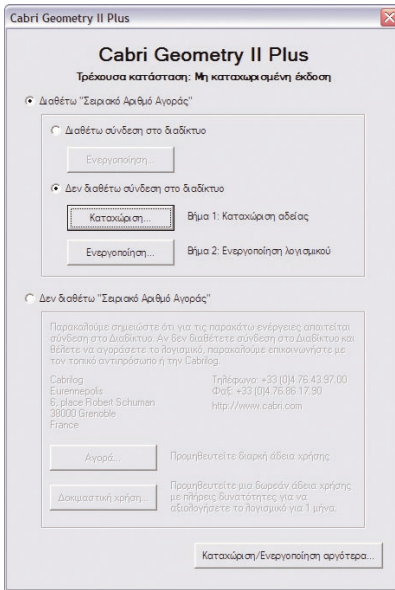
Cabri Geometry II Plus

Cabri Geometry II Plus

Τρέχουσα κατάσταση: Μη καταχωρισμένη έκδοση

Διαθέτω "Σειριακό Αριθμό Αγοράς"

Διαθέτω σύνδεση στο διαδίκτυο

Ενεργοποίηση...

Δεν διαθέτω σύνδεση στο διαδίκτυο

Καταχώριση... Βήμα 1: Καταχώριση αδείας

Ενεργοποίηση... Βήμα 2: Ενεργοποίηση λογισμικού

Δεν διαθέτω "Σειριακό Αριθμό Αγοράς"

Παρακαλούμε σημειώστε ότι για τις παρακάτω ενέργειες απαιτείται σύνδεση στο Διαδίκτυο. Αν δεν διαθέτετε σύνδεση στο Διαδίκτυο και θέλετε να αγοράσετε το λογισμικό, παρακαλούμε επικοινωνήστε με τον τοπικό αντιπρόσωπο ή την Cabrilog.

Cabrilog
Eurennepolis
6, place Robert Schuman
38000 Grenoble
France

Τηλέφωνο: +33 (0)4.76.43.97.00
Φαξ: +33 (0)4.76.86.17.90
http://www.cabri.com

Αγορά... Προμηθευτείτε διαρκή άδεια χρήσης

Δοκιμαστική χρήση... Προμηθευτείτε μια δωρεάν άδεια χρήσης με πλήρεις δυνατότητες για να αξιολογήσετε το λογισμικό για 1 μήνα.

Καταχώριση/Ενεργοποίηση αργότερα...